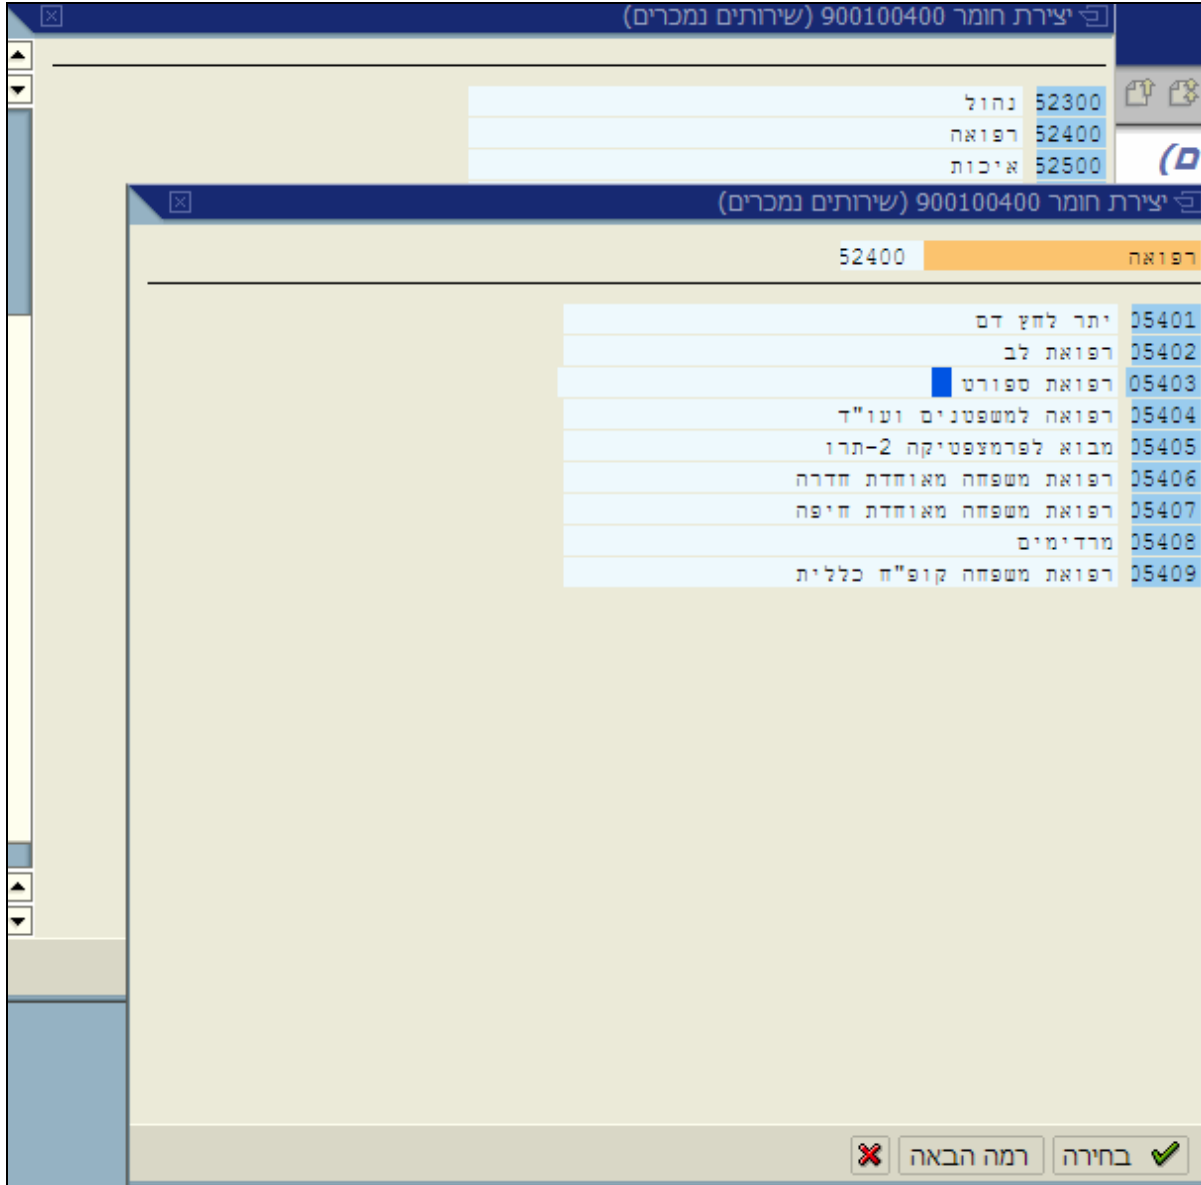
יצירת חומר 900100400 (שירותים נמכרים)

| 52300 | נהול |
|---|---|
| 52400 | רפואה |
| 52500 | איכות |

(ם

יצירת חומר 900100400 (שירותים נמכרים)

רפואה 52400

| 05401 | יתר לחץ דם |
|---|---|
| 05402 | רפואת לב |
| 05403 | רפואת ספורט |
| 05404 | רפואה למשפטנים ועו"ד |
| 05405 | מבוא לפרמצפטיקה 2-תרו |
| 05406 | רפואת משפחה מאוחדת חדרה |
| 05407 | רפואת משפחה מאוחדת חיפה |
| 05408 | מרדימים |
| 05409 | רפואת משפחה קופ"ח כללית |

בחירה רמה הבאה